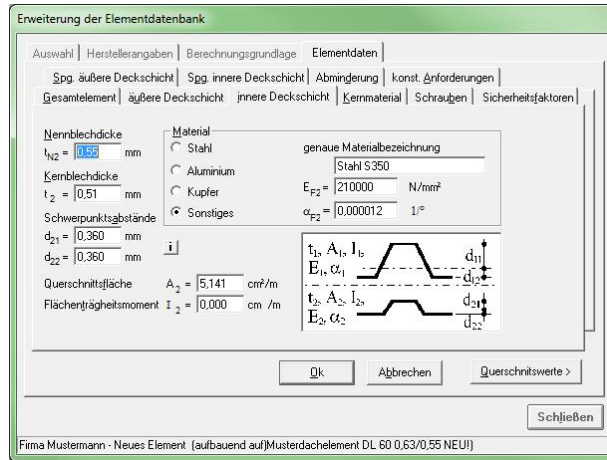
Erweiterung der Elementdatenbank

Auswahl | Herstellerangaben | Berechnungsgrundlage | Elementdaten

Spg. äußere Deckschicht | Spg. innere Deckschicht | Abminderung | konst. Anforderungen

Gesamtelement | äußere Deckschicht | innere Deckschicht | Kernmaterial | Schrauben | Sicherheitsfaktoren

Nennblechdicke
$t_{N2}$ = 0,55 mm

Kernblechdicke
$t_2$ = 0,51 mm

Schwerpunktsabstände
$d_{21}$ = 0,360 mm
$d_{22}$ = 0,360 mm

i

Querschnittsfläche $A_2$ = 5,141 cm²/m

Flächenträgheitsmoment $I_2$ = 0,000 cm /m

Material
Stahl
Aluminium
Kupfer
Sonstiges

genaue Materialbezeichnung
Stahl S350

$E_{F2}$ = 210000 N/mm²

$\alpha_{F2}$ = 0,000012 1/°

$t_1, A_1, I_1,$
$E_1, \alpha_1$
$d_{11}$
$d_{12}$
$t_2, A_2, I_2,$
$E_2, \alpha_2$
$d_{21}$
$d_{22}$

Ok | Abbrechen | Querschnitswerte >

Schließen

Firma Mustermann - Neues Element (aufbauend auf)Musterdachelement DL 60 0,63/0,55 NEU!)